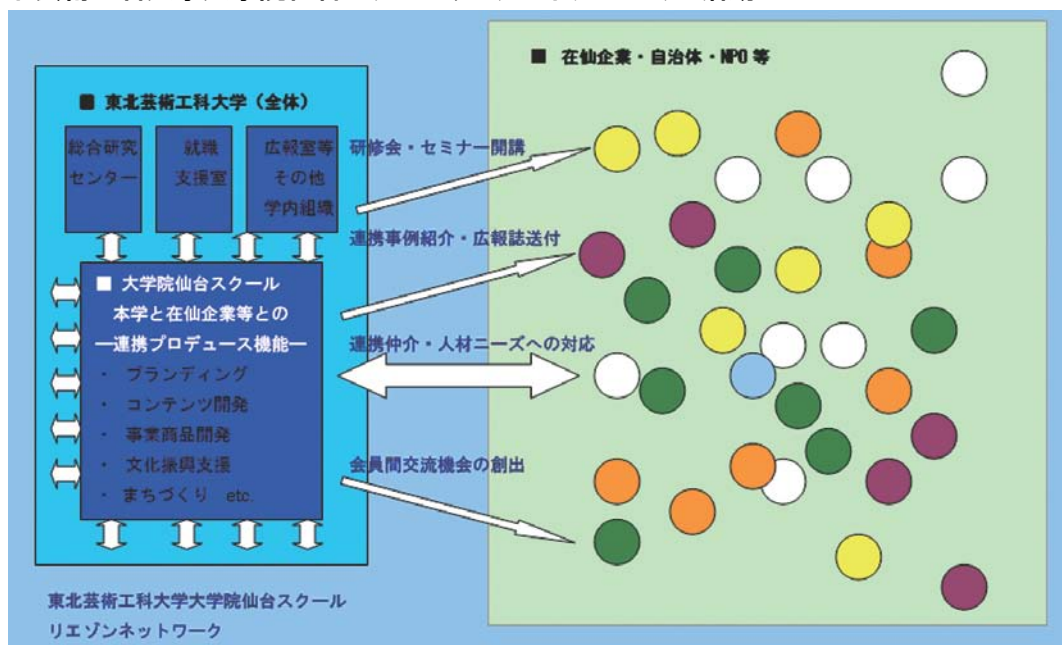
■ 東北芸術工科大学（全体）

総合研究センター

就職支援室

広報室等 その他 学内組織

■ 大学院仙台スクール
本学と在仙企業等との
—連携プロデュース機能—
・ ブランディング
・ コンテンツ開発
・ 事業商品開発
・ 文化振興支援
・ まちづくり etc.

■ 在仙企業・自治体・NPO 等

研修会・セミナー開講

連携事例紹介・広報誌送付

連携仲介・人材ニーズへの対応

会員間交流機会の創出

東北芸術工科大学大学院仙台スクール
リエゾンネットワーク